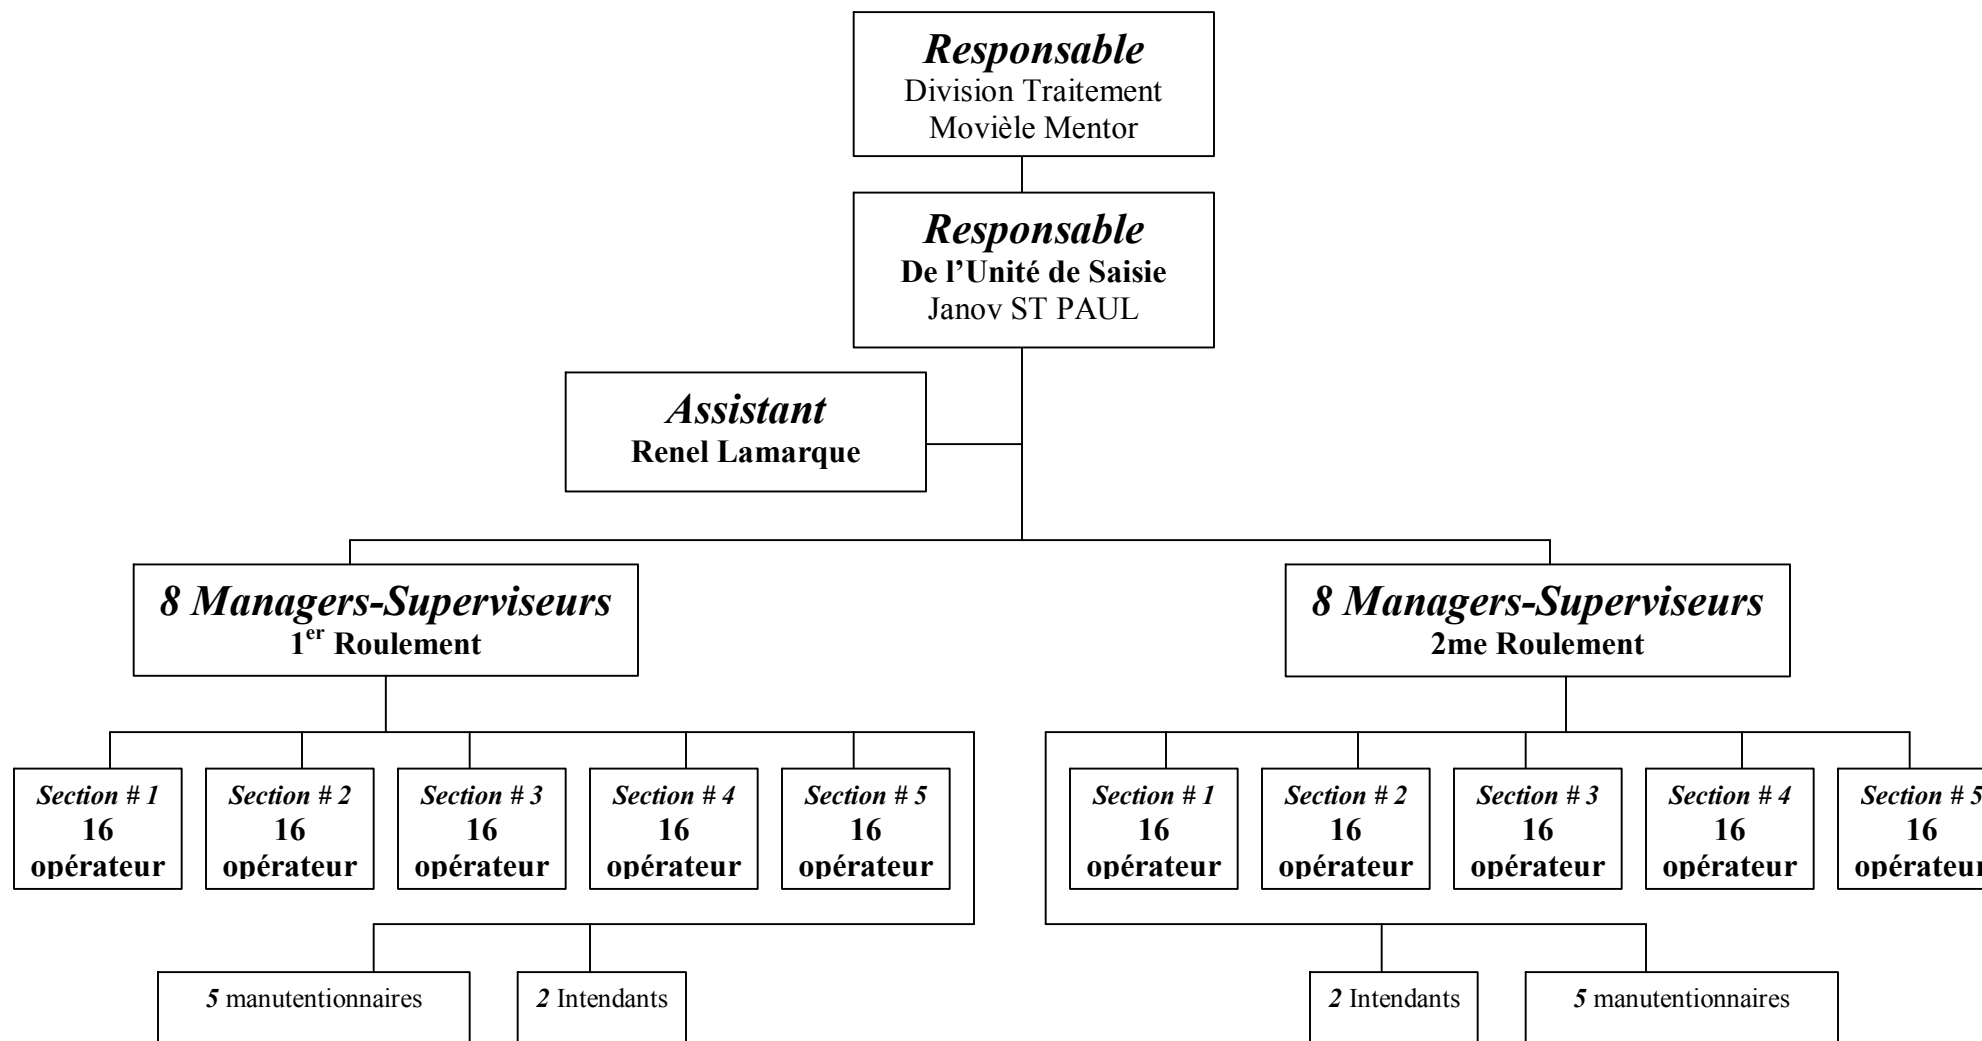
Responsable
Division Traitement
Movièle Mentor

Responsable
De l'Unité de Saisie
Janov ST PAUL

Assistant
Renel Lamarque

8 Managers-Superviseurs
1$^{er}$ Roulement

8 Managers-Superviseurs
2me Roulement

Section # 1
16
opérateur

Section # 2
16
opérateur

Section # 3
16
opérateur

Section # 4
16
opérateur

Section # 5
16
opérateur

Section # 1
16
opérateur

Section # 2
16
opérateur

Section # 3
16
opérateur

Section # 4
16
opérateur

Section # 5
16
opérateur

5 manutentionnaires

2 Intendants

2 Intendants

5 manutentionnaires